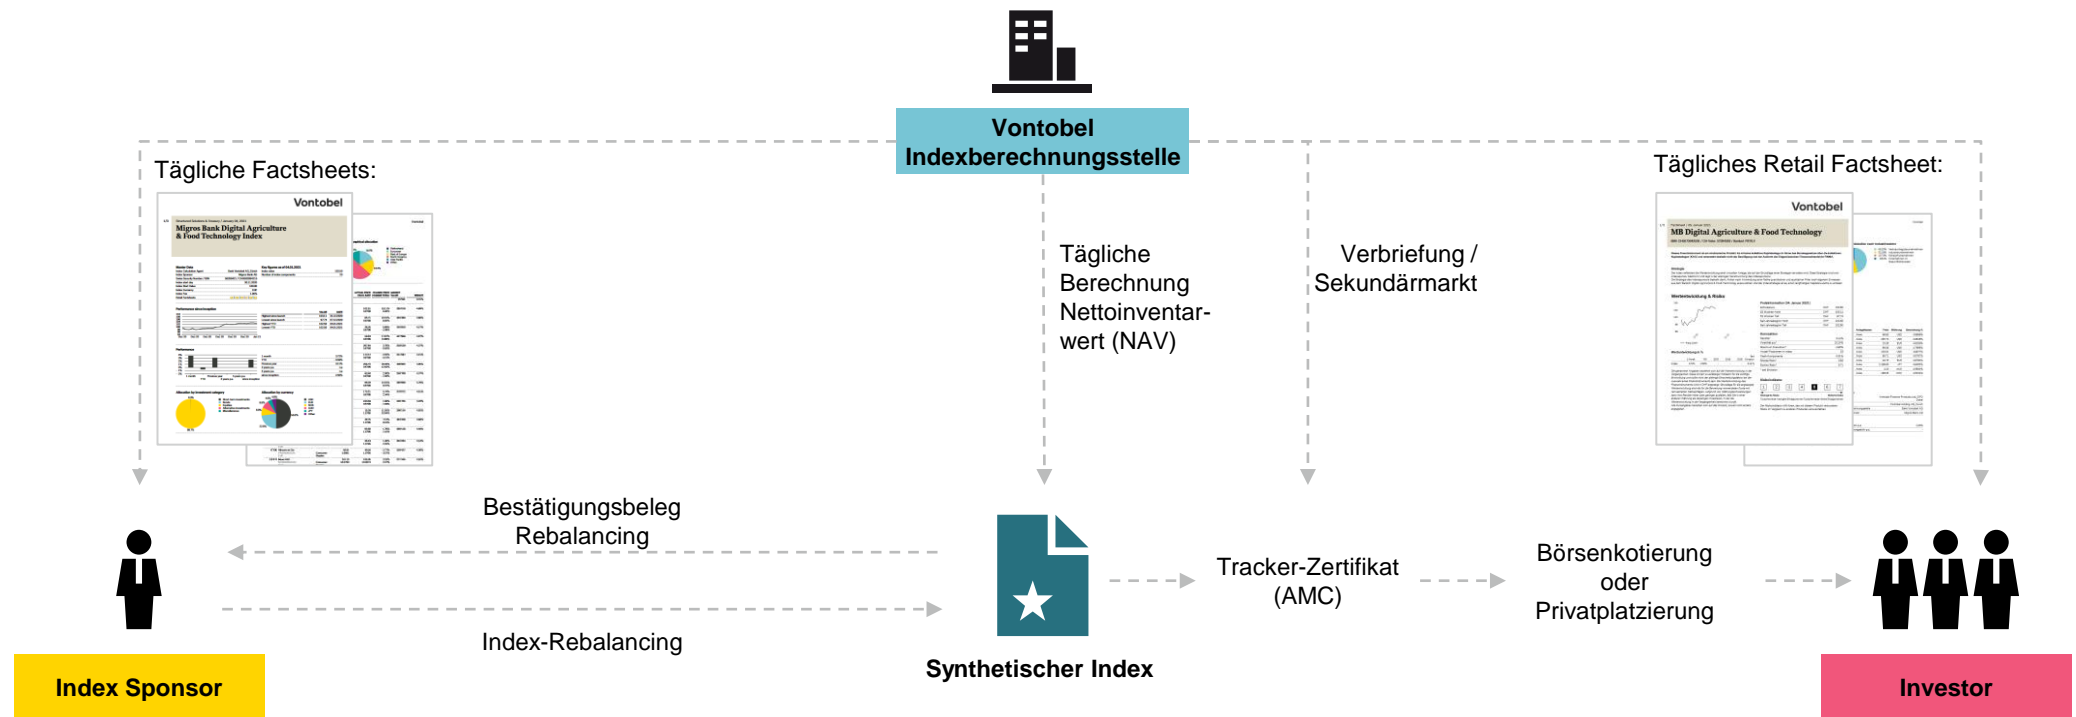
Vontobel
Indexberechnungsstelle

Tägliche Factsheets:

Vontobel

Migros Bank Digital Agriculture & Food Technology Index

Tägliche Berechnung Nettoinventarwert (NAV)

Verbriefung / Sekundärmarkt

Tägliches Retail Factsheet:

Vontobel

MB Digital Agriculture & Food Technology

Bestätigungsbeleg Rebalancing

Index-Rebalancing

Tracker-Zertifikat (AMC)

Börsenkotierung oder Privatplatzierung

Index Sponsor

Synthetischer Index

Investor